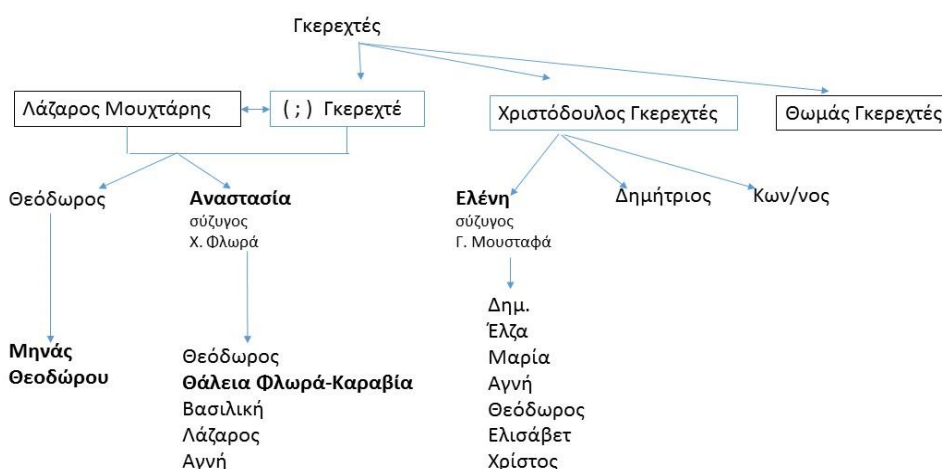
Γκερεχτές

Λάζαρος Μουχτάρης

( ; ) Γκερεχτέ

Χριστόδουλος Γκερεχτές

Θωμάς Γκερεχτές

Θεόδωρος

**Αναστασία**
σύζυγος
Χ. Φλωρά

**Ελένη**
σύζυγος
Γ. Μουσταφά

Δημήτριος

Κων/νος

**Μηνάς Θεοδώρου**

Θεόδωρος
**Θάλεια Φλωρά-Καραβία**
Βασιλική
Λάζαρος
Αγνή

Δημ.
Έλζα
Μαρία
Αγνή
Θεόδωρος
Ελισάβετ
Χρίστος